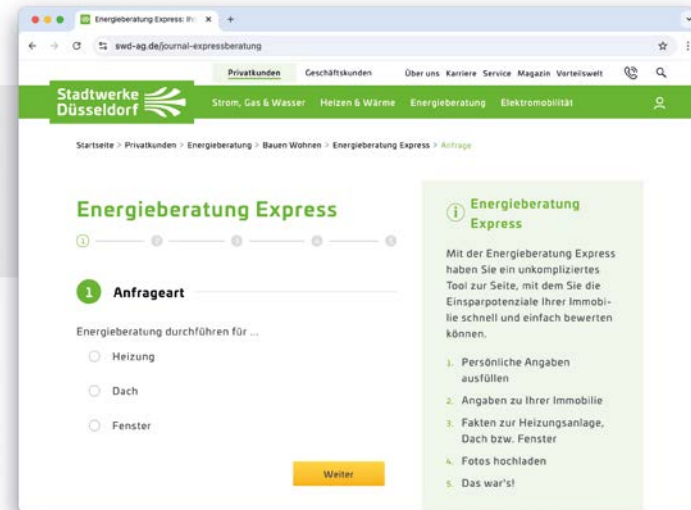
Energieberatung Express: Ih ×

swd-ag.de/journal-expressberatung

Privatkunden Geschäftskunden Über uns Karriere Service Magazin Vorteilswelt

Stadtwerke Düsseldorf

Strom, Gas & Wasser Heizen & Wärme Energieberatung Elektromobilität

Startseite > Privatkunden > Energieberatung > Bauen Wohnen > Energieberatung Express > Anfrage

Energieberatung Express

1

Anfrageart

Energieberatung durchführen für ...

Heizung

Dach

Fenster

Weiter

Energieberatung Express

Mit der Energieberatung Express haben Sie ein unkompliziertes Tool zur Seite, mit dem Sie die Einsparpotenziale Ihrer Immobilie schnell und einfach bewerten können.

1. Persönliche Angaben ausfüllen
2. Angaben zu Ihrer Immobilie
3. Fakten zur Heizungsanlage, Dach bzw. Fenster
4. Fotos hochladen
5. Das war's!